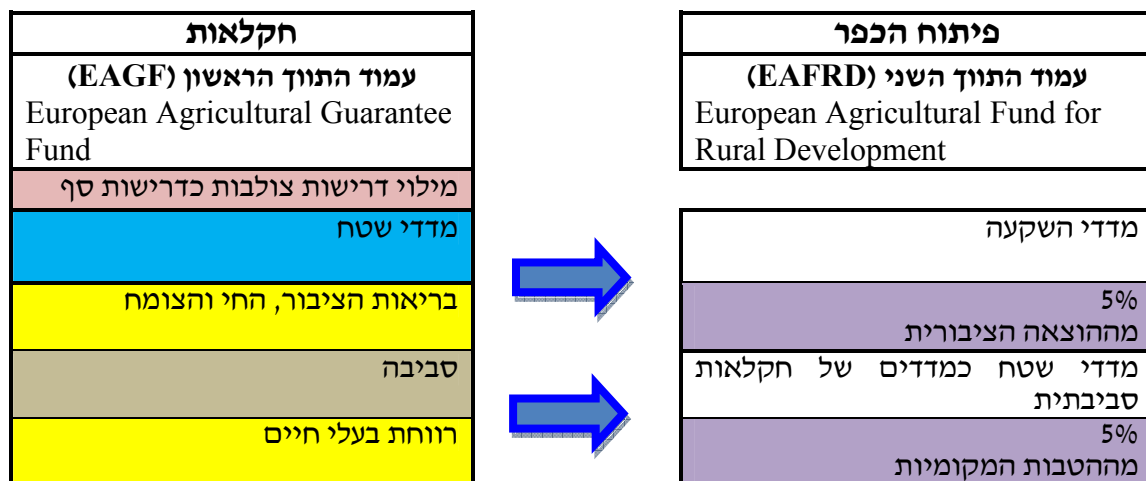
חקלאות

עמוד התווך הראשון (EAGF)
European Agricultural Guarantee Fund

מילוי דרישות צולבות כדרישות סף

מדדי שטח

בריאות הציבור, החי והצומח

סביבה

רווחת בעלי חיים

פיתוח הכפר

עמוד התווך השני (EAFRD)
European Agricultural Fund for Rural Development

מדדי השקעה

5%
מההוצאה הציבורית

מדדי שטח כמדדים של חקלאות סביבתית

5%
מההטבות המקומיות